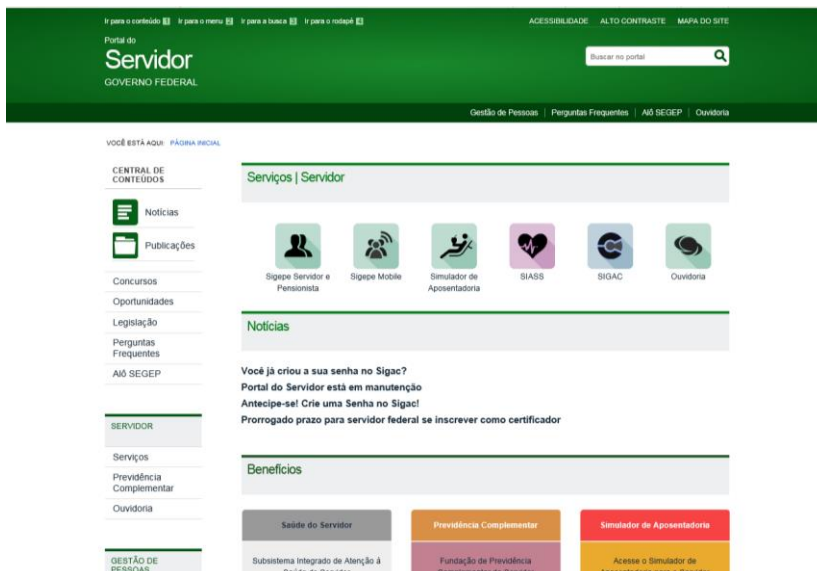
Ir para o conteúdo 1 Ir para o menu 2 Ir para a busca 3 Ir para o rodapé 4

ACESSIBILIDADE ALTO CONTRASTE MAPA DO SITE

Portal do
Servidor
GOVERNO FEDERAL

Buscar no portal

Gestão de Pessoas | Perguntas Frequentes | Alô SEGEP | Ouvidoria

VOCÊ ESTÁ AQUI: PÁGINA INICIAL

CENTRAL DE CONTEÚDOS

Notícias

Publicações

Concursos

Oportunidades

Legislação

Perguntas Frequentes

Alô SEGEP

SERVIDOR

Serviços

Previdência Complementar

Ouvidoria

GESTÃO DE PESSOAS

Serviços | Servidor

Sigepe Servidor e Pensionista

Sigepe Mobile

Simulador de Aposentadoria

SIASS

SIGAC

Ouvidoria

Notícias

Você já criou a sua senha no Sigac?
Portal do Servidor está em manutenção
Antecipe-se! Crie uma Senha no Sigac!
Prorrogado prazo para servidor federal se inscrever como certificador

Benefícios

Saúde do Servidor

Previdência Complementar

Simulador de Aposentadoria

Subsistema Integrado de Atenção à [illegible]

Fundação de Previdência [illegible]

Acesse o Simulador de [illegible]